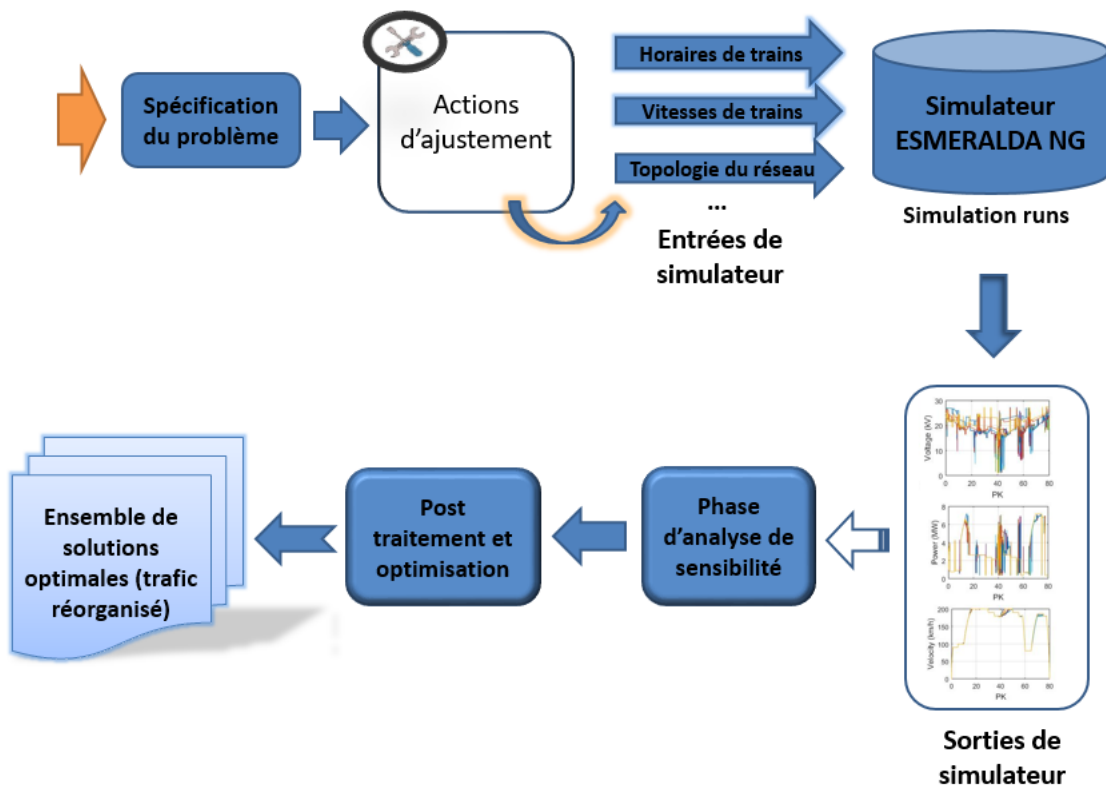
Spécification du problème

Actions d'ajustement

Horaires de trains

Vitesses de trains

Topologie du réseau

...

Entrées de simulateur

Simulateur ESMERALDA NG

Simulation runs

Voltage (kV)
30
20
10
0
0 20 40 60 80
PK

Power (MW)
8
6
4
2
0
0 20 40 60 80
PK

Velocity (km/h)
200
150
100
50
0
0 20 40 60 80
PK

Sorties de simulateur

Phase d'analyse de sensibilité

Post traitement et optimisation

Ensemble de solutions optimales (trafic réorganisé)